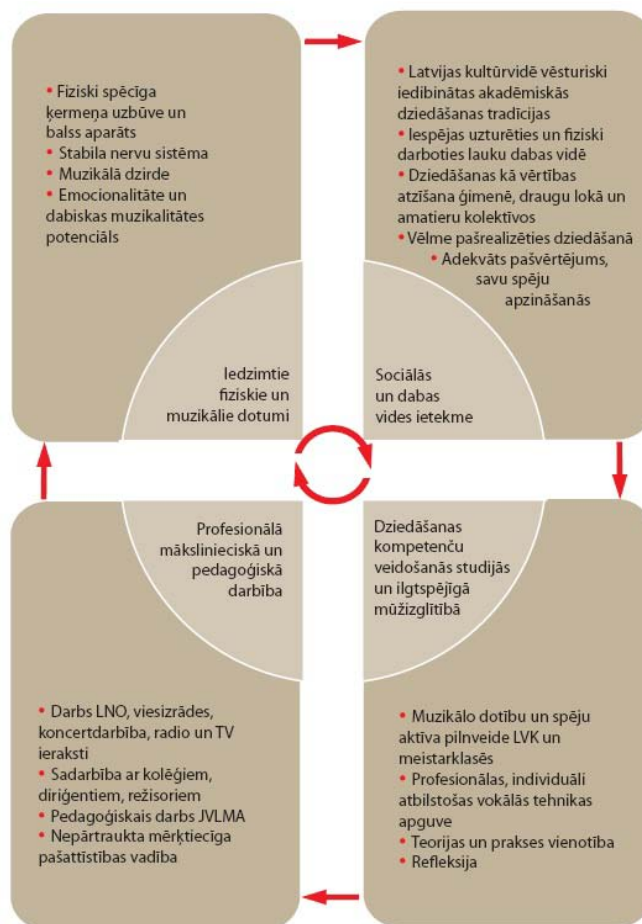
• Fiziski spēcīga ķermeņa uzbūve un balss aparāts
• Stabila nervu sistēma
• Muzikālā dzirde
• Emocionalitāte un dabiskas muzikalitātes potenciāls

• Latvijas kultūrvidē vēsturiski iedibinātas akadēmiskās dziedāšanas tradīcijas
• Iespējas uzturēties un fiziski darboties lauku dabas vidē
• Dziedāšanas kā vērtības atzīšana ģimenē, draugu lokā un amatieru kolektīvos
• Vēlme pašrealizēties dziedāšanā
• Adekvāts pašvērtējums, savu spēju apzināšanās

Iedzimtie fiziskie un muzikālie dotumi

Sociālās un dabas vides ietekme

Profesionālā mākslinieciskā un pedagoģiskā darbība

Dziedāšanas kompetenču veidošanās studijās un ilgtspējīgā mūzizglītībā

• Darbs LNO, viesizrādes, koncertdarbība, radio un TV ieraksti
• Sadarbība ar kolēģiem, diriģentiem, režisoriem
• Pedagoģiskais darbs JVLMA
• Nepārtraukta mērķtiecīga pašattīstības vadība

• Muzikālo dotību un spēju aktīva pilnveide LVK un meistarklasēs
• Profesionālas, individuāli atbilstošas vokālās tehnikas apguve
• Teorijas un prakses vienotība
• Refleksija